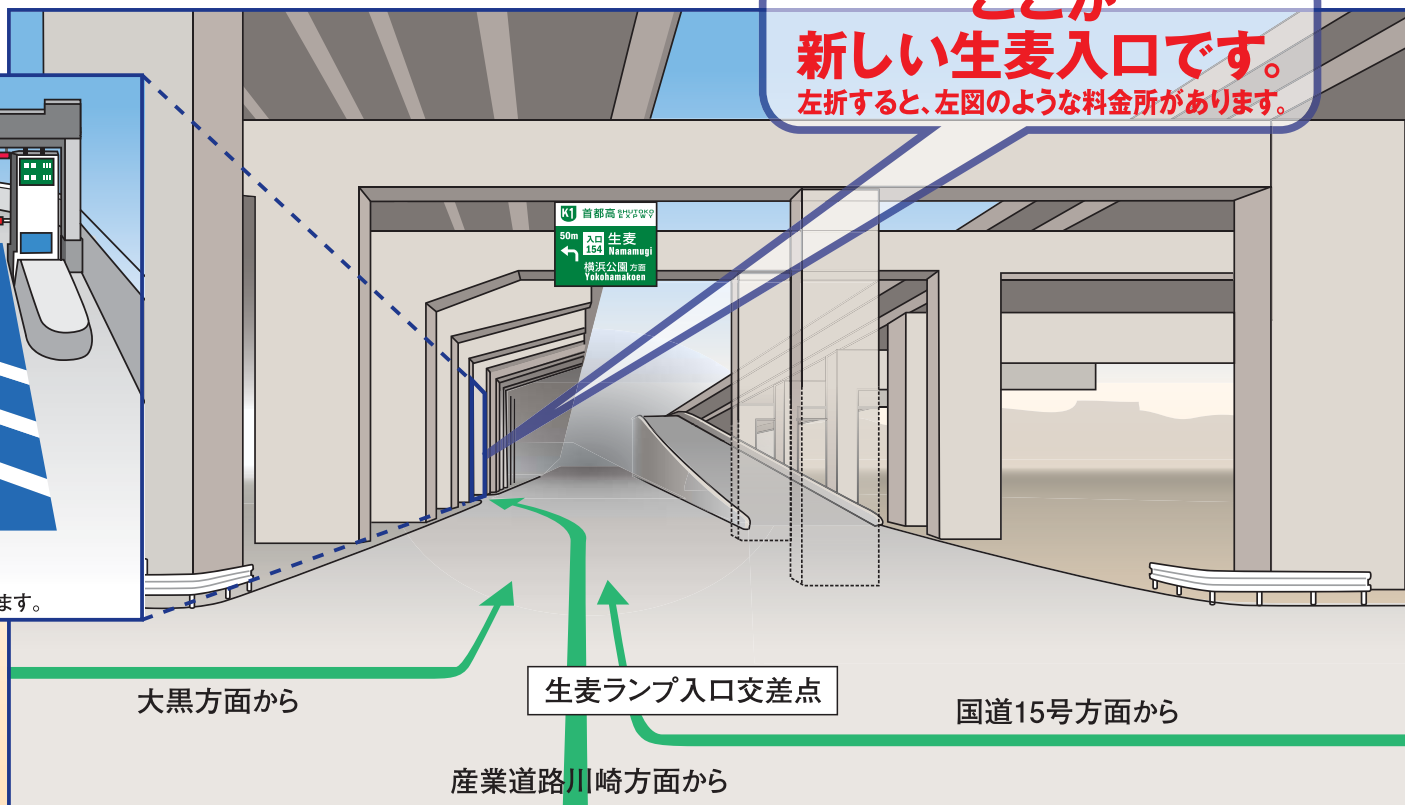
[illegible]
新しい生麦入口です。
左折すると、左図のような料金所があります。

K1 首都高 SHUTOKO EXPWY
50m 入口 154 生麦 Namamugi
横浜公園 方面 Yokohamakoen

ます。

大黒方面から

生麦ランプ入口交差点

国道15号方面から

産業道路川崎方面から